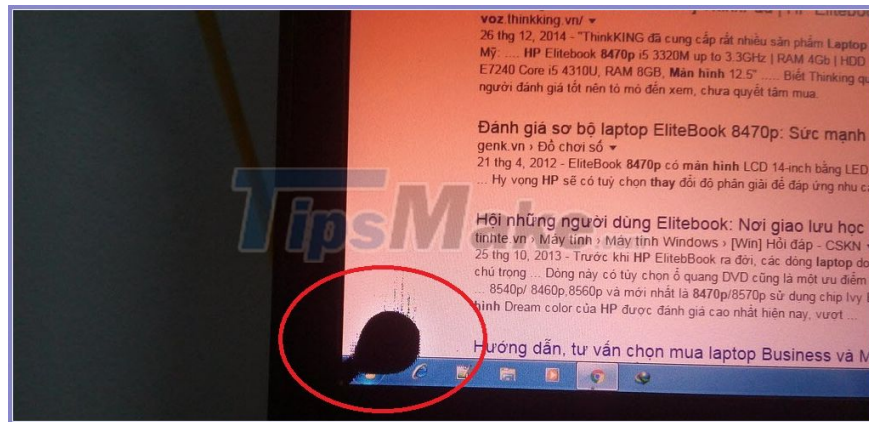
voz.thinkking.vn/ ▾
26 thg 12, 2014 - "ThinkKING đã cung cấp rất nhiều sản phẩm Laptop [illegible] Mỹ: .... HP Elitebook 8470p i5 3320M up to 3.3GHz | RAM 4Gb | HDD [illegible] E7240 Core i5 4310U, RAM 8GB, Màn hình 12.5" ..... Biết Thinking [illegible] người đánh giá tốt nên tò mò đến xem, chưa quyết tâm mua.

Đánh giá sơ bộ laptop EliteBook 8470p: Sức mạnh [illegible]
genk.vn › Đồ chơi số ▾
21 thg 4, 2012 - EliteBook 8470p có màn hình LCD 14-inch bằng LED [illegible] ... Hy vọng HP sẽ có tuỳ chọn thay đổi độ phân giải để đáp ứng nhu c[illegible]

Hội những người dùng Elitebook: Nơi giao lưu học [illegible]
tinhte.vn › Máy tính › Máy tính Windows › [Win] Hỏi đáp - CSKN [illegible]
25 thg 10, 2013 - Trước khi HP ElitebBook ra đời, các dòng laptop d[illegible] chú trọng ... Dòng này có tùy chọn ổ quang DVD cũng là một ưu điểm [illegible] ... 8540p/ 8460p,8560p và mới nhất là 8470p/8570p sử dụng chip Ivy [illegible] hình Dream color của HP được đánh giá cao nhất hiện nay, vượt ...

Hướng dẫn, tư vấn chọn mua laptop Business và M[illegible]

TipsMake